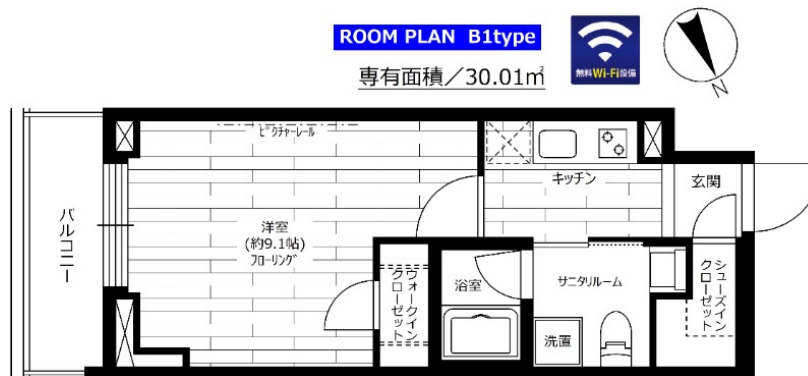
ROOM PLAN B1type

専有面積／30.01㎡

無料Wi-Fi設備

N

ピクチャーレール

キッチン

玄関

バルコニー

洋室
(約9.1帖)
フローリング

ウォークインクローゼット

浴室

サニタリルーム

シューズインクローゼット

洗濯